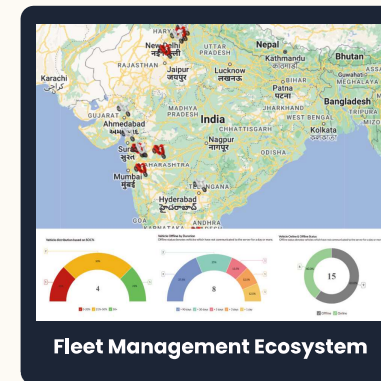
New Delhi
नई दिल्ली
UTTAR PRADESH
Nepal
Kathmandu
काठमाडौं
Bhutan
Karachi
كراچی
RAJASTHAN
Jaipur
जयपुर
Lucknow
लखनऊ
BIHAR
Guwahati
Bangladesh
GUJARAT
Ahmedabad
અમદાવાદ
MADHYA PRADESH
India
JHARKHAND
WEST BENGAL
Kolkata
কলকাতা
CHHATTISGARH
Nagpur
नागपूर
Surat
સુરત
MAHARASHTRA
ODISHA
Mumbai
मुंबई
TELANGANA
Hyderabad
హైదరాబాద్
ANDHRA PRADESH
4
8
15
Fleet Management Ecosystem